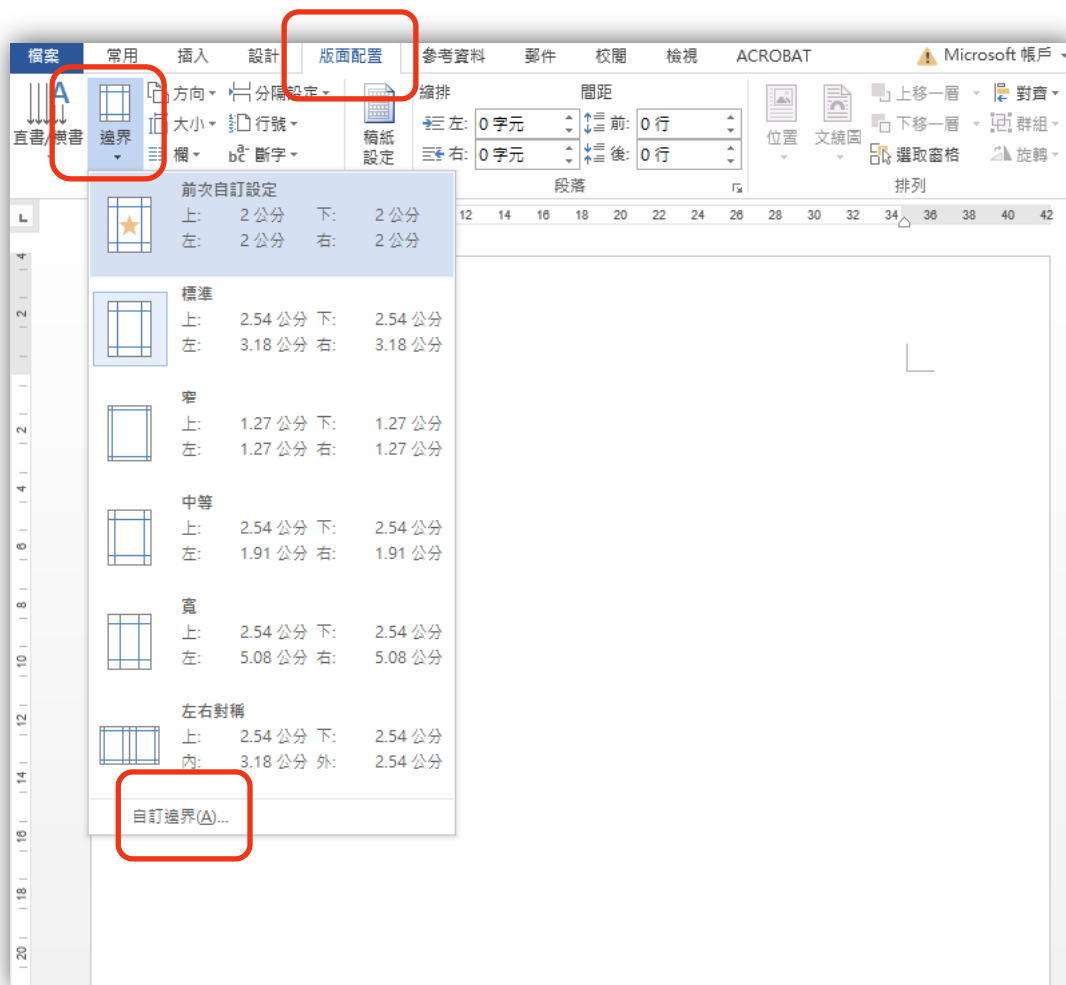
檔案 常用 插入 設計 版面配置 參考資料 郵件 校閱 檢視 ACROBAT Microsoft 帳戶

直書/橫書 邊界 方向 大小 欄 分隔設定 行號 斷字 稿紙設定

縮排 左: 0 字元 右: 0 字元
間距 前: 0 行 後: 0 行
段落

位置 文繞圖 上移一層 下移一層 選取窗格 對齊 群組 旋轉
排列

12 14 16 18 20 22 24 26 28 30 32 34 36 38 40 42

前次自訂設定
上: 2 公分 下: 2 公分
左: 2 公分 右: 2 公分

標準
上: 2.54 公分 下: 2.54 公分
左: 3.18 公分 右: 3.18 公分

窄
上: 1.27 公分 下: 1.27 公分
左: 1.27 公分 右: 1.27 公分

中等
上: 2.54 公分 下: 2.54 公分
左: 1.91 公分 右: 1.91 公分

寬
上: 2.54 公分 下: 2.54 公分
左: 5.08 公分 右: 5.08 公分

左右對稱
上: 2.54 公分 下: 2.54 公分
內: 3.18 公分 外: 2.54 公分

自訂邊界(A)...

4 2 2 4 6 8 10 12 14 16 18 20